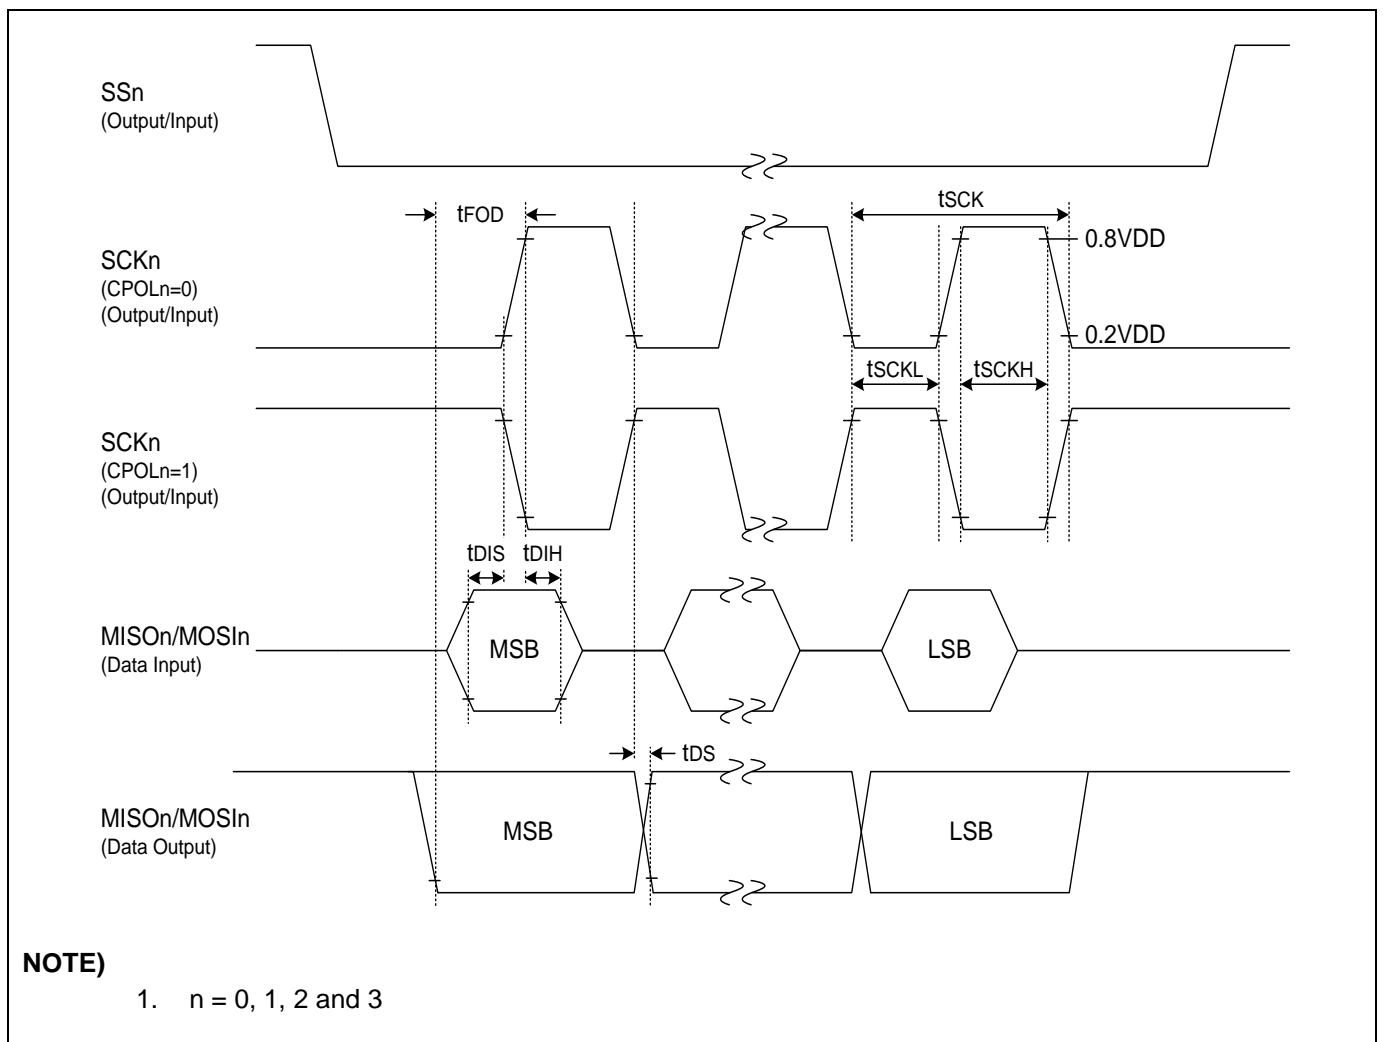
SSn
(Output/Input)

tFOD

tSCK

0.8VDD

SCKn
(CPOLn=0)
(Output/Input)

0.2VDD

tSCKL

tSCKH

SCKn
(CPOLn=1)
(Output/Input)

tDIS

tDIH

MISOn/MOSIn
(Data Input)

MSB

LSB

tDS

MISOn/MOSIn
(Data Output)

MSB

LSB

NOTE)

1. n = 0, 1, 2 and 3